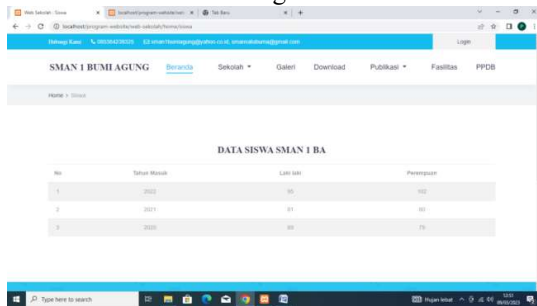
Web Sekolah - Siswa | localhost/program-website/web | Tab Baru

localhost/program-website/web-sekolah/home/siswa

Hubungi Kami: 080384239320 | email: sman1bumiagung@yahoo.co.id, smansabaturna@gmail.com | Login

SMAN 1 BUMI AGUNG | Beranda | Sekolah | Galeri | Download | Publikasi | Fasilitas | PPDB

Home > Siswa

DATA SISWA SMAN 1 BA

| No | Tahun Masuk | Laki-laki | Perempuan |
|---|---|---|---|
| 1 | 2022 | 90 | 100 |
| 2 | 2021 | 81 | 80 |
| 3 | 2020 | 80 | 75 |

Type here to search | Hujan lebat | 12:51 | 09/05/2023